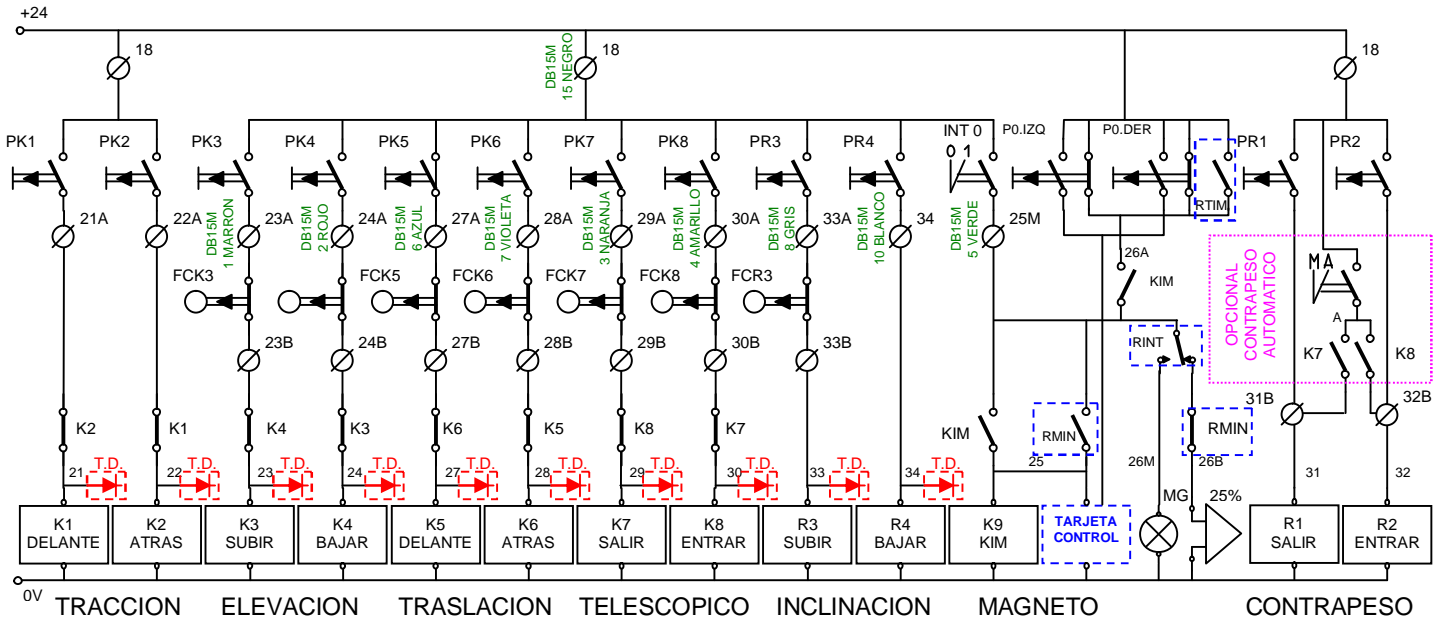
+24

18

DB15M 15 NEGRO

18

18

PK1 PK2 PK3 PK4 PK5 PK6 PK7 PK8 PR3 PR4 INT 0 0 1 P0.IZQ P0.DER PR1 PR2

RTIM

21A 22A 23A 24A 27A 28A 29A 30A 33A 34 25M

DB15M 1 MARRON

DB15M 2 ROJO

DB15M 6 AZUL

DB15M 7 VIOLETA

DB15M 3 NARANJA

DB15M 4 AMARILLO

DB15M 8 GRIS

DB15M 10 BLANCO

DB15M 5 VERDE

26A

KIM

OPCIONAL CONTRAPESO AUTOMATICO

M A

FCK3 FCK5 FCK6 FCK7 FCK8 FCR3

A

RINT

23B 24B 27B 28B 29B 30B 33B

K7 K8

31B 32B

K2 K1 K4 K3 K6 K5 K8 K7

KIM

RMIN

RMIN

21 T.D. 22 T.D. 23 T.D. 24 T.D. 27 T.D. 28 T.D. 29 T.D. 30 T.D. 33 T.D. 34 T.D.

25

26M 26B

31 32

MG

25%

| K1 DELANTE | K2 ATRAS | K3 SUBIR | K4 BAJAR | K5 DELANTE | K6 ATRAS | K7 SALIR | K8 ENTRAR | R3 SUBIR | R4 BAJAR | K9 KIM | TARJETA CONTROL | R1 SALIR | R2 ENTRAR |

0V

TRACCION ELEVACION TRASLACION TELESCOPICO INCLINACION MAGNETO CONTRAPESO